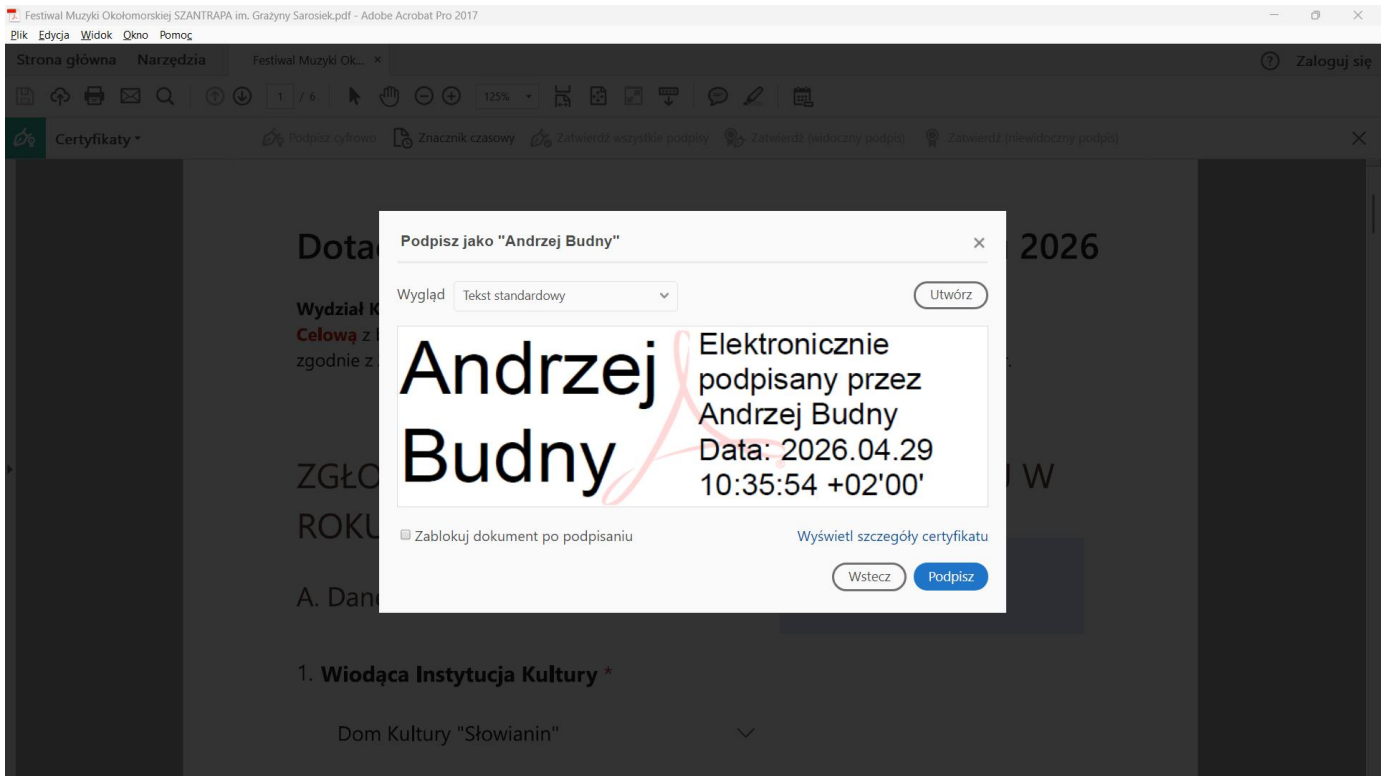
Festiwal Muzyki Okołomorskiej SZANTRAPA im. Grażyny Sarosiek.pdf - Adobe Acrobat Pro 2017

Plik Edycja Widok Okno Pomoc

Strona główna Narzędzia Festiwal Muzyki Ok... ×

Zaloguj się

1 / 6 125%

Certyfikaty

Podpisz cyfrowo Znacznik czasowy Zatwierdź wszystkie podpisy Zatwierdź (widoczny podpis) Zatwierdź (niewidoczny podpis)

Dota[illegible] 2026

Wydział K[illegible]
Celową z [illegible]
zgodnie z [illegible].

ZGŁO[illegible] W
ROKU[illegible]

A. Dan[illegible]

1. Wiodąca Instytucja Kultury *

Dom Kultury "Słowianin"

Podpisz jako "Andrzej Budny"

Wygląd Tekst standardowy

Utwórz

Andrzej Budny

Elektronicznie podpisany przez Andrzej Budny
Data: 2026.04.29 10:35:54 +02'00'

Zablokuj dokument po podpisaniu

Wyświetl szczegóły certyfikatu

Wstecz Podpisz